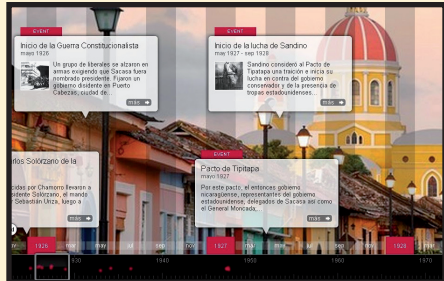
EVENT

Inicio de la Guerra Constitucionalista
mayo 1926

Un grupo de liberales se alzaron en armas exigiendo que Sacasa fuera nombrado presidente. Fijaron un gobierno disidente en Puerto Cabezas, cuidad de...

más

EVENT

Inicio de la lucha de Sandino
may 1927 - sep 1928

Sandino consideró al Pacto de Tipitapa una traición e inicia su lucha en contra del gobierno conservador y de la presencia de tropas estadounidenses...

más

rlas Solórzano de la

cidas por Chamorro llevaron a Solórzano, el mando Sebastián Uriza, luego a

EVENT

Pacto de Tipitapa
mayo 1927

Por este pacto, el entonces gobierno nicaragüense, representantes del gobierno estadounidense, delegados de Sacasa así como el General Moncada,...

más

1926 mar may jul sep nov 1927 mar may jul sep nov 1928

930 1940 1950 1960 1970